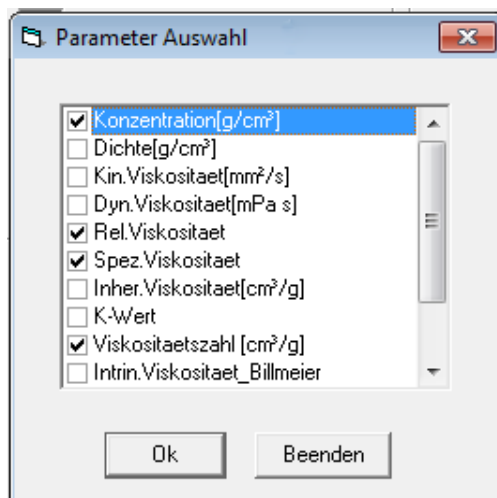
Parameter Auswahl

Konzentration[g/cm³]
Dichte[g/cm³]
Kin.Viskositaet[mm²/s]
Dyn.Viskositaet[mPa s]
Rel.Viskositaet
Spez.Viskositaet
Inher.Viskositaet[cm³/g]
K-Wert
Viskositaetszahl [cm³/g]
Intrin.Viskositaet_Billmeier

Ok
Beenden